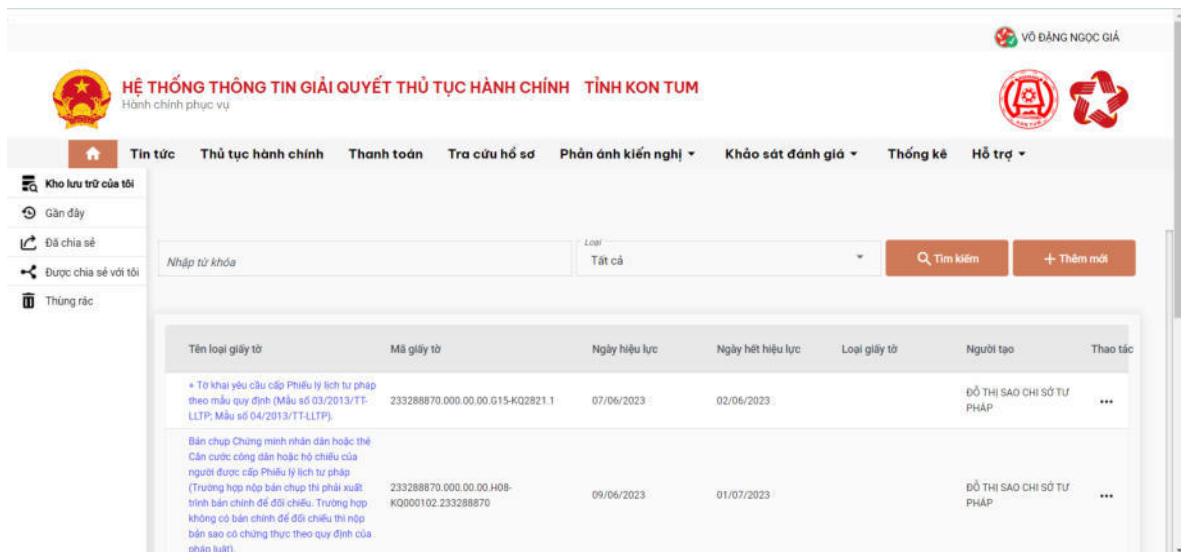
VÕ ĐẶNG NGỌC GIÁ

HỆ THỐNG THÔNG TIN GIẢI QUYẾT THỦ TỤC HÀNH CHÍNH TỈNH KON TUM
Hành chính phục vụ

Tin tức | Thủ tục hành chính | Thanh toán | Tra cứu hồ sơ | Phản ánh kiến nghị ▾ | Khảo sát đánh giá ▾ | Thống kê | Hỗ trợ ▾

Kho lưu trữ của tôi
Gần đây
Đã chia sẻ
Được chia sẻ với tôi
Thùng rác

Nhập từ khóa
Loại
Tất cả
Tìm kiếm
+ Thêm mới

| Tên loại giấy tờ | Mã giấy tờ | Ngày hiệu lực | Ngày hết hiệu lực | Loại giấy tờ | Người tạo | Thao tác |
|---|---|---|---|---|---|---|
| + Tờ khai yêu cầu cấp Phiếu lý lịch tư pháp theo mẫu quy định (Mẫu số 03/2013/TT-LLTP; Mẫu số 04/2013/TT-LLTP). | 233288870.000.00.00.G15-KQ2821.1 | 07/06/2023 | 02/06/2023 | | ĐỖ THỊ SAO CHI SỞ TƯ PHÁP | ••• |
| Bản chụp Chứng minh nhân dân hoặc thẻ Căn cước công dân hoặc hộ chiếu của người được cấp Phiếu lý lịch tư pháp (Trường hợp nộp bản chụp thì phải xuất trình bản chính để đối chiếu. Trường hợp không có bản chính để đối chiếu thì nộp bản sao có chứng thực theo quy định của pháp luật). | 233288870.000.00.00.H08-KQ000102.233288870 | 09/06/2023 | 01/07/2023 | | ĐỖ THỊ SAO CHI SỞ TƯ PHÁP | ••• |